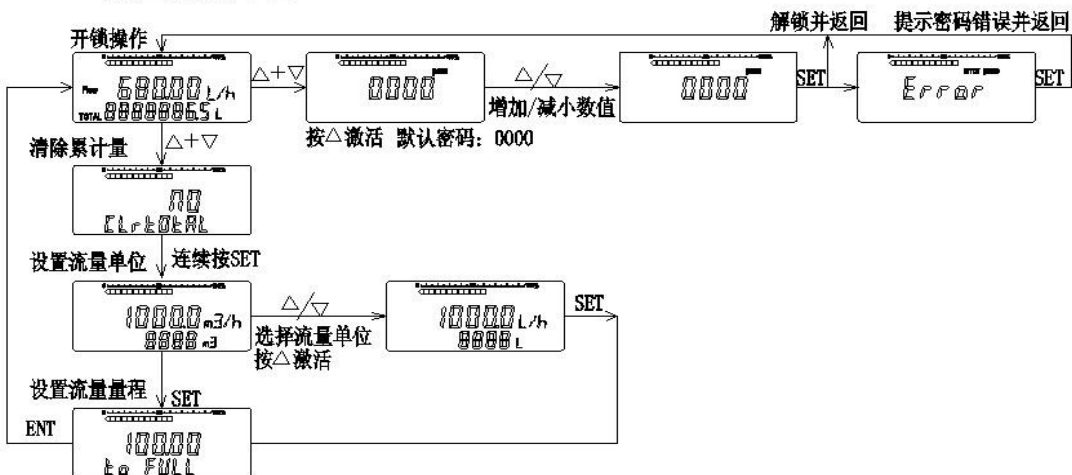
解锁并返回 提示密码错误并返回

开锁操作

Flow 68000 L/h
TOTAL 88888865 L

△+▽

0000

△/▽
增加/减小数值

0000

SET

Error

SET

按△激活 默认密码：0000

清除累计量

△+▽

no
CLrtOtAL

设置流量单位

连续按SET

10000 m3/h
8888 m3

△/▽
选择流量单位
按△激活

10000 L/h
8888 L

SET

设置流量量程

SET

ENT

10000
to FULL